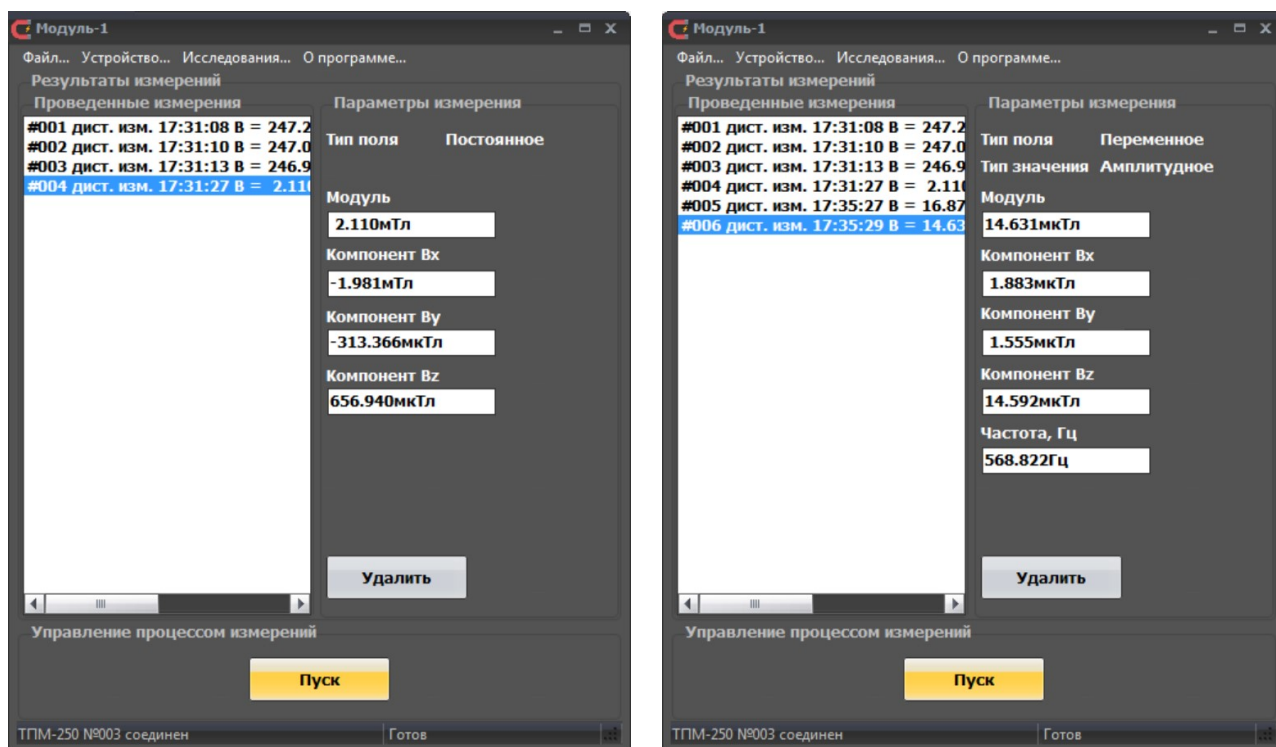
Модуль-1

Файл... Устройство... Исследования... О программе...

Результаты измерений

Проведенные измерения

#001 дист. изм. 17:31:08 B = 247.2
#002 дист. изм. 17:31:10 B = 247.0
#003 дист. изм. 17:31:13 B = 246.9
#004 дист. изм. 17:31:27 B = 2.11

Параметры измерения

Тип поля Постоянное

Модуль
2.110мТл

Компонент Bx
-1.981мТл

Компонент By
-313.366мкТл

Компонент Bz
656.940мкТл

Удалить

Управление процессом измерений

Пуск

ТПМ-250 №003 соединен
Готов

Модуль-1

Файл... Устройство... Исследования... О программе...

Результаты измерений

Проведенные измерения

#001 дист. изм. 17:31:08 B = 247.2
#002 дист. изм. 17:31:10 B = 247.0
#003 дист. изм. 17:31:13 B = 246.9
#004 дист. изм. 17:31:27 B = 2.11
#005 дист. изм. 17:35:27 B = 16.87
#006 дист. изм. 17:35:29 B = 14.63

Параметры измерения

Тип поля Переменное
Тип значения Амплитудное

Модуль
14.631мкТл

Компонент Bx
1.883мкТл

Компонент By
1.555мкТл

Компонент Bz
14.592мкТл

Частота, Гц
568.822Гц

Удалить

Управление процессом измерений

Пуск

ТПМ-250 №003 соединен
Готов